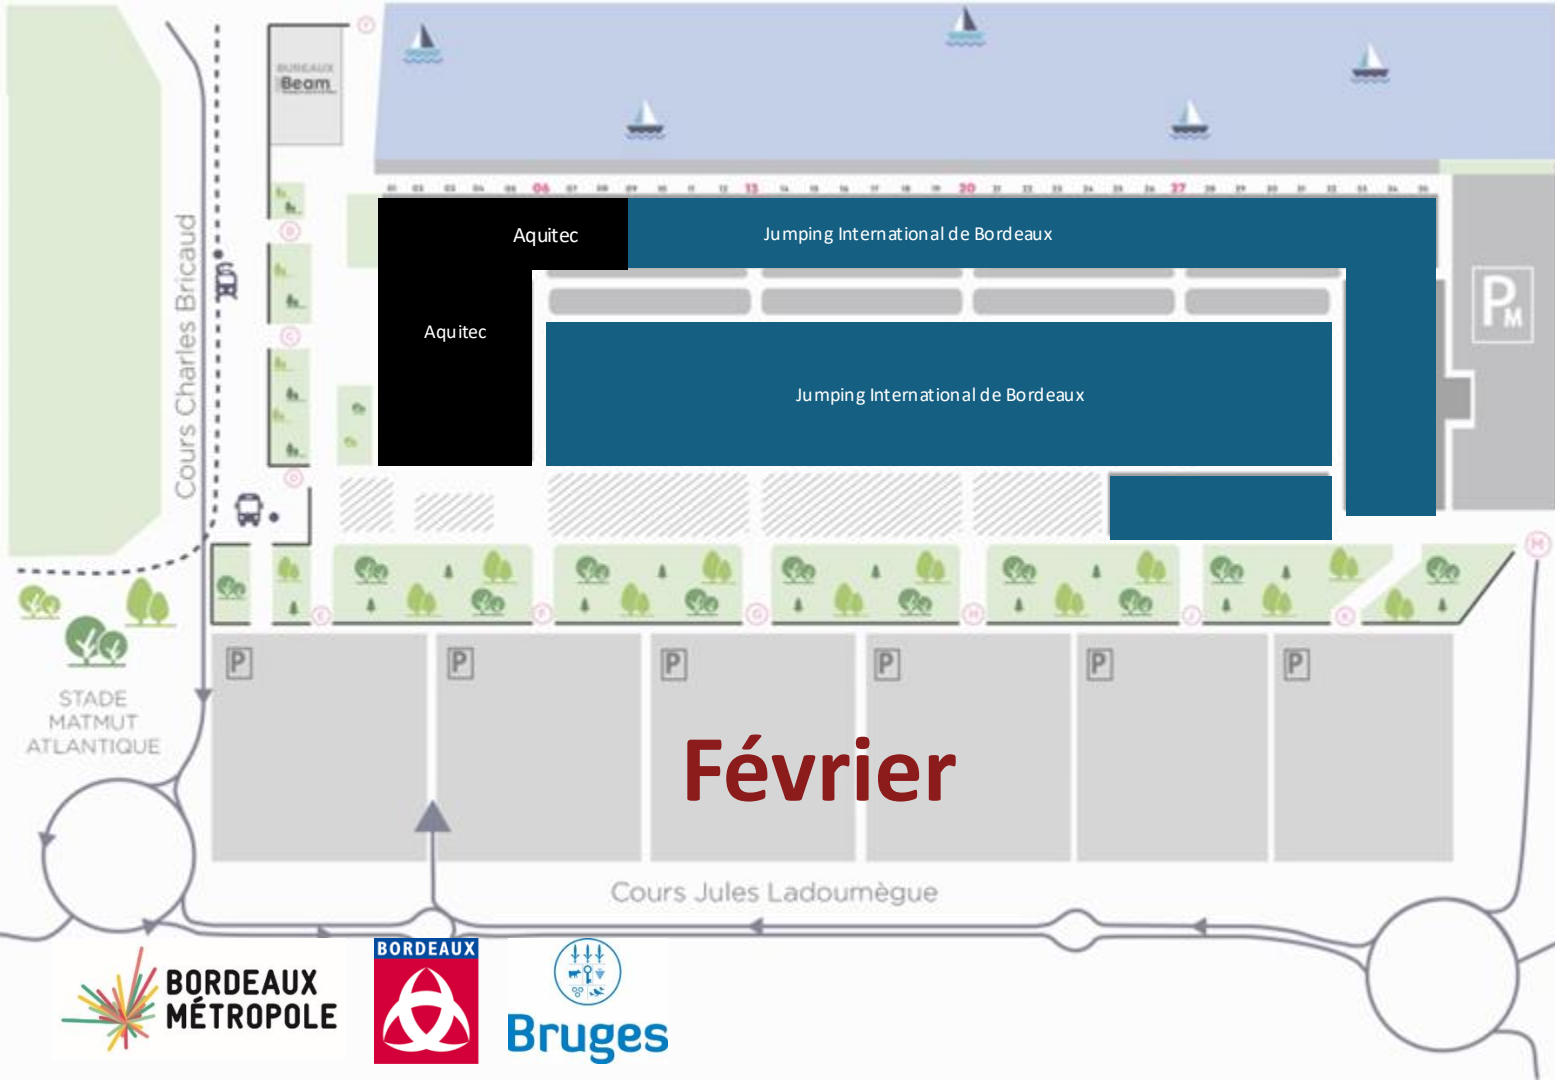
BUREAUX Beam

Aquitec

Jumping International de Bordeaux

Aquitec

Jumping International de Bordeaux

PM

Cours Charles Bricaud

STADE MATMUT ATLANTIQUE

P P P P P P

Février

Cours Jules Ladoumègue

BORDEAUX MÉTROPOLE

BORDEAUX

Bruges